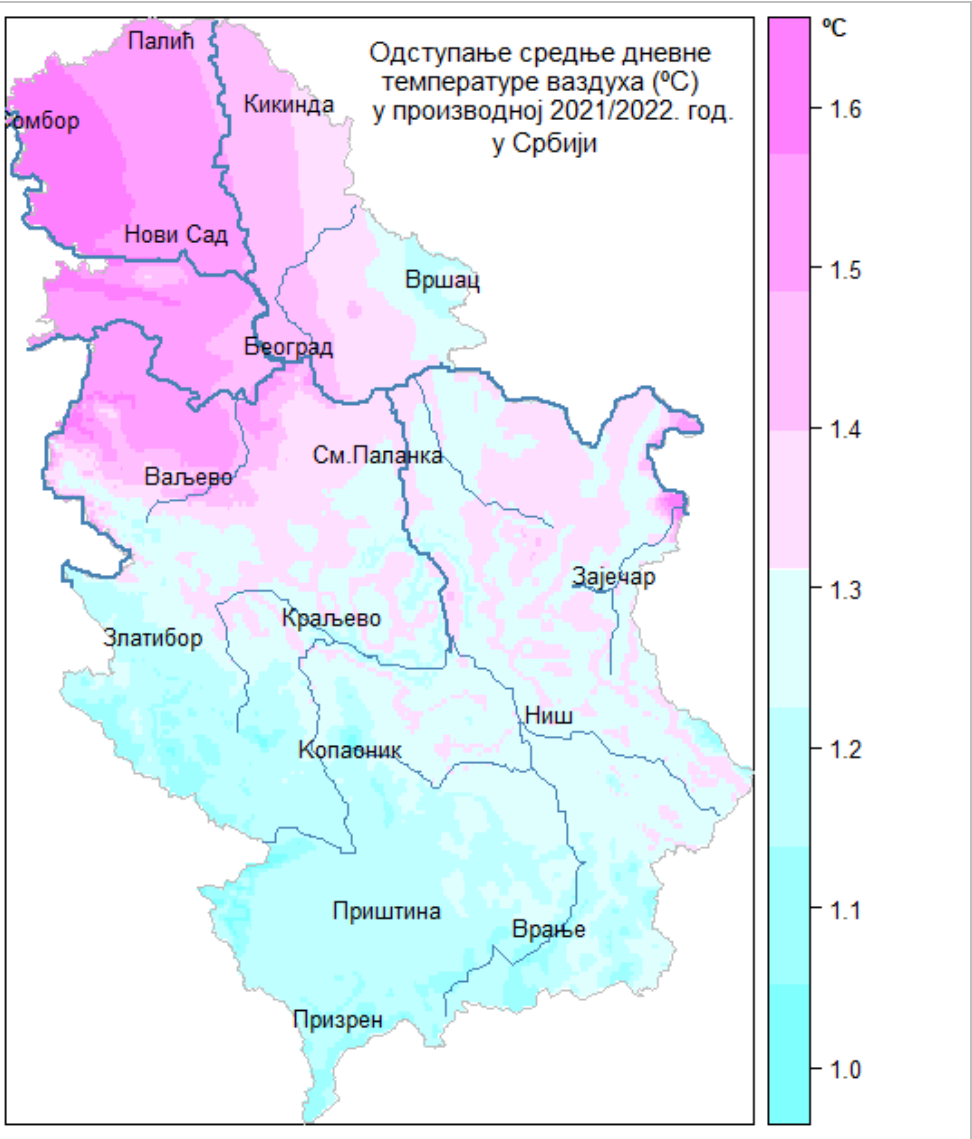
Одступање средње дневне температуре ваздуха (ºC) у производној 2021/2022. год. у Србији

Палић
Сомбор
Кикинда
Нови Сад
Вршац
Београд
Ваљево
См.Паланка
Зајечар
Краљево
Златибор
Ниш
Копаоник
Приштина
Врање
Призрен

ºC
1.6
1.5
1.4
1.3
1.2
1.1
1.0